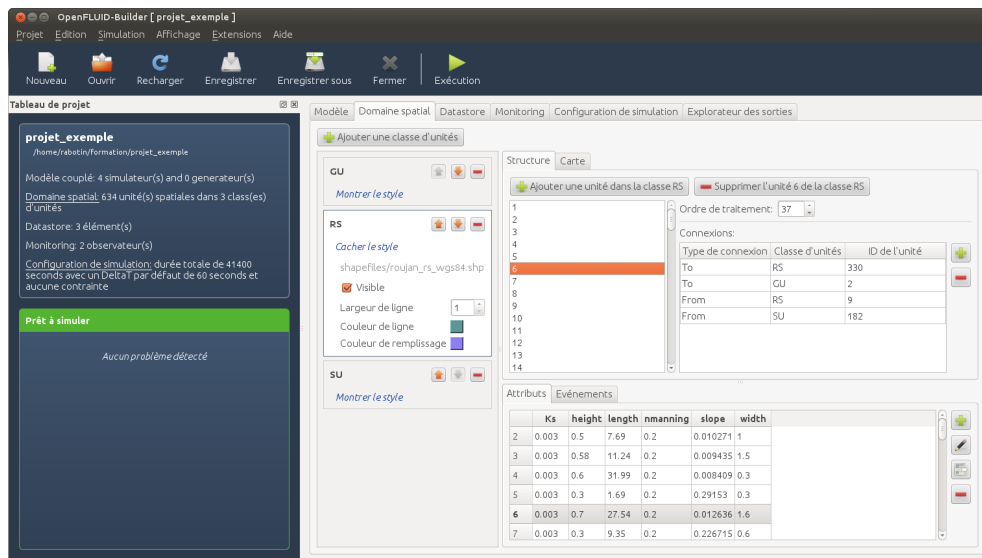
OpenFLUID-Builder [ projet_exemple ]

Projet Edition Simulation Affichage Extensions Aide

Nouveau Ouvrir Recharger Enregistrer Enregistrer sous Fermer Exécution

Tableau de projet

projet_exemple
/home/rabotin/formation/projet_exemple

Modèle couplé: 4 simulateur(s) and 0 generateur(s)

Domaine spatial: 634 unité(s) spatiales dans 3 class(es) d'unités

Datastore: 3 élément(s)

Monitoring: 2 observateur(s)

Configuration de simulation: durée totale de 41400 seconds avec un DeltaT par défaut de 60 seconds et aucune contrainte

Prêt à simuler

Aucun problème détecté

Modèle Domaine spatial Datastore Monitoring Configuration de simulation Explorateur des sorties

Ajouter une classe d'unités

GU
Montrer le style

RS
Cacher le style
shapefiles/roujan_rs_wgs84.shp
Visible
Largeur de ligne 1
Couleur de ligne
Couleur de remplissage

SU
Montrer le style

Structure Carte

Ajouter une unité dans la classe RS Supprimer l'unité 6 de la classe RS

1
2
3
4
5
6
7
8
9
10
11
12
13
14

Ordre de traitement: 37

Connexions:

| Type de connexion | Classe d'unités | ID de l'unité |
|---|---|---|
| To | RS | 330 |
| To | GU | 2 |
| From | RS | 9 |
| From | SU | 182 |

Attributs Evénements

| | Ks | height | length | nmanning | slope | width |
|---|---|---|---|---|---|---|
| 2 | 0.003 | 0.5 | 7.69 | 0.2 | 0.010271 | 1 |
| 3 | 0.003 | 0.58 | 11.24 | 0.2 | 0.009435 | 1.5 |
| 4 | 0.003 | 0.6 | 31.99 | 0.2 | 0.008409 | 0.3 |
| 5 | 0.003 | 0.3 | 1.69 | 0.2 | 0.29153 | 0.3 |
| 6 | 0.003 | 0.7 | 27.54 | 0.2 | 0.012636 | 1.6 |
| 7 | 0.003 | 0.3 | 9.35 | 0.2 | 0.226715 | 0.6 |